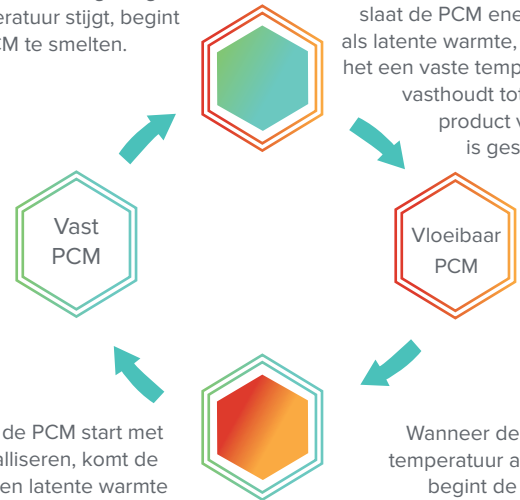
eratuur stijgt, begint
CM te smelten.

slaat de PCM ene
als latente warmte,
het een vaste temp
vasthoudt tot
product v
is ges

Vast
PCM

Vloeibaar
PCM

de PCM start met
alliseren, komt de
en latente warmte

Wanneer de
temperatuur a
begint de